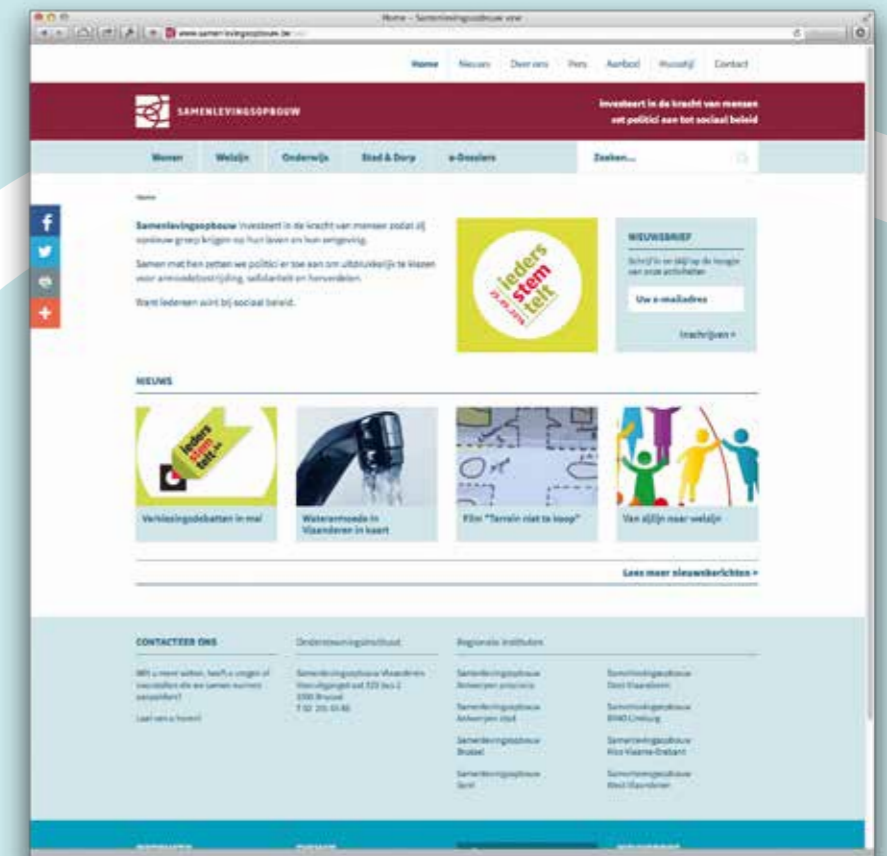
Home – Samenlevingsopbouw vzw

www.samenlevingsopbouw.be

Home Nieuws Over ons Pers Aanbod Vacature Contact

SAMENLEVINGSOPBOUW

Investeert in de kracht van mensen zet politici aan tot sociaal beleid

Wonen Welzijn Onderwijs Stad & Dorp e-Dossiers Zoeken...

Home

Samenlevingsopbouw investeert in de kracht van mensen zodat zij opnieuw greep krijgen op hun leven en hun omgeving.

Samen met hen zetten we politici er toe aan om uitdrukkelijk te kiezen voor armoedebestrijding, solidariteit en herverdelen.

Want iedereen wint bij sociaal beleid.

Ieders stem telt 25.05.2014

NIEUWSBRIEF

Schrijf in en blijf op de hoogte van onze activiteiten

Uw e-mailadres

Inschrijven >

NIEUWS

Ieders stem telt

Verkiezingsdebatten in mei

Wateroverlast in Vlaanderen in kaart

Film "Terrein niet te koop"

Van zijlijn naar welzijn

Lees meer nieuwsberichten >

CONTACTEER ONS

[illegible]

Lees een u hoort!

Ondersteuningsinstituut

Samenlevingsopbouw Vlaanderen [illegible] 1000 Brussel T 02 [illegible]

Regionale instituten

Samenlevingsopbouw Antwerpen provincie

Samenlevingsopbouw Antwerpen stad

Samenlevingsopbouw Brussel

Samenlevingsopbouw Gent

Samenlevingsopbouw Oost-Vlaanderen

Samenlevingsopbouw RIMO Limburg

Samenlevingsopbouw Vlaams-Brabant

Samenlevingsopbouw West-Vlaanderen